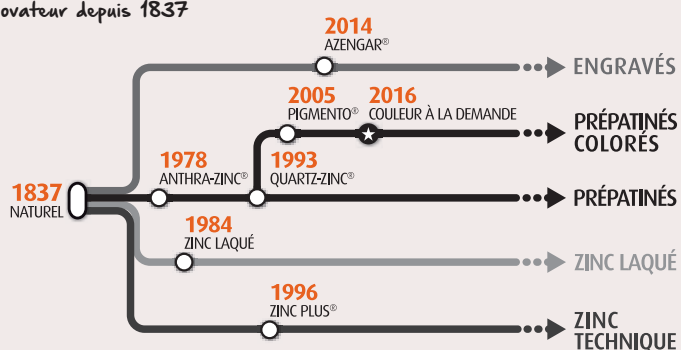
ovateur depuis 1837

2014
AZENGAR®

ENGRAVÉS

2005
PIGMENTO®

2016
COULEUR À LA DEMANDE

PRÉPATINÉS COLORÉS

1837
NATUREL

1978
ANTHRA-ZINC®

1993
QUARTZ-ZINC®

PRÉPATINÉS

1984
ZINC LAQUÉ

ZINC LAQUÉ

1996
ZINC PLUS®

ZINC TECHNIQUE